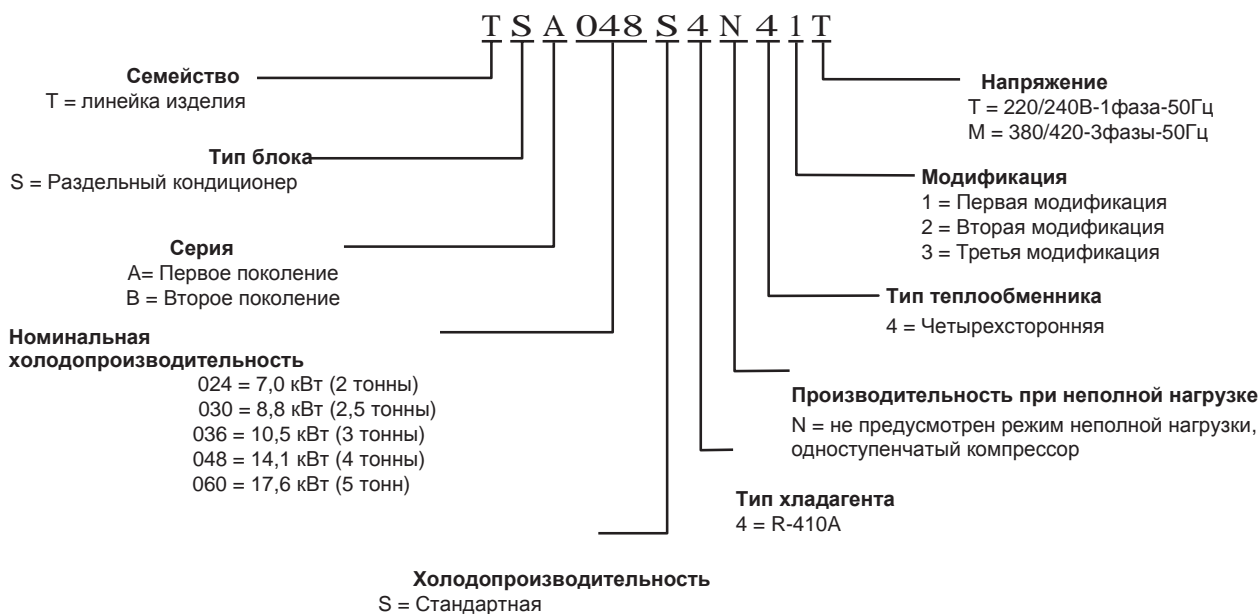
T S A 048 S 4 N 4 1 T

**Семейство**
T = линейка изделия

**Тип блока**
S = Раздельный кондиционер

**Серия**
A= Первое поколение
B = Второе поколение

**Номинальная холодопроизводительность**
024 = 7,0 кВт (2 тонны)
030 = 8,8 кВт (2,5 тонны)
036 = 10,5 кВт (3 тонны)
048 = 14,1 кВт (4 тонны)
060 = 17,6 кВт (5 тонн)

**Холодопроизводительность**
S = Стандартная

**Напряжение**
T = 220/240В-1фаза-50Гц
M = 380/420-3фазы-50Гц

**Модификация**
1 = Первая модификация
2 = Вторая модификация
3 = Третья модификация

**Тип теплообменника**
4 = Четырехсторонняя

**Производительность при неполной нагрузке**
N = не предусмотрен режим неполной нагрузки, одноступенчатый компрессор

**Тип хладагента**
4 = R-410A